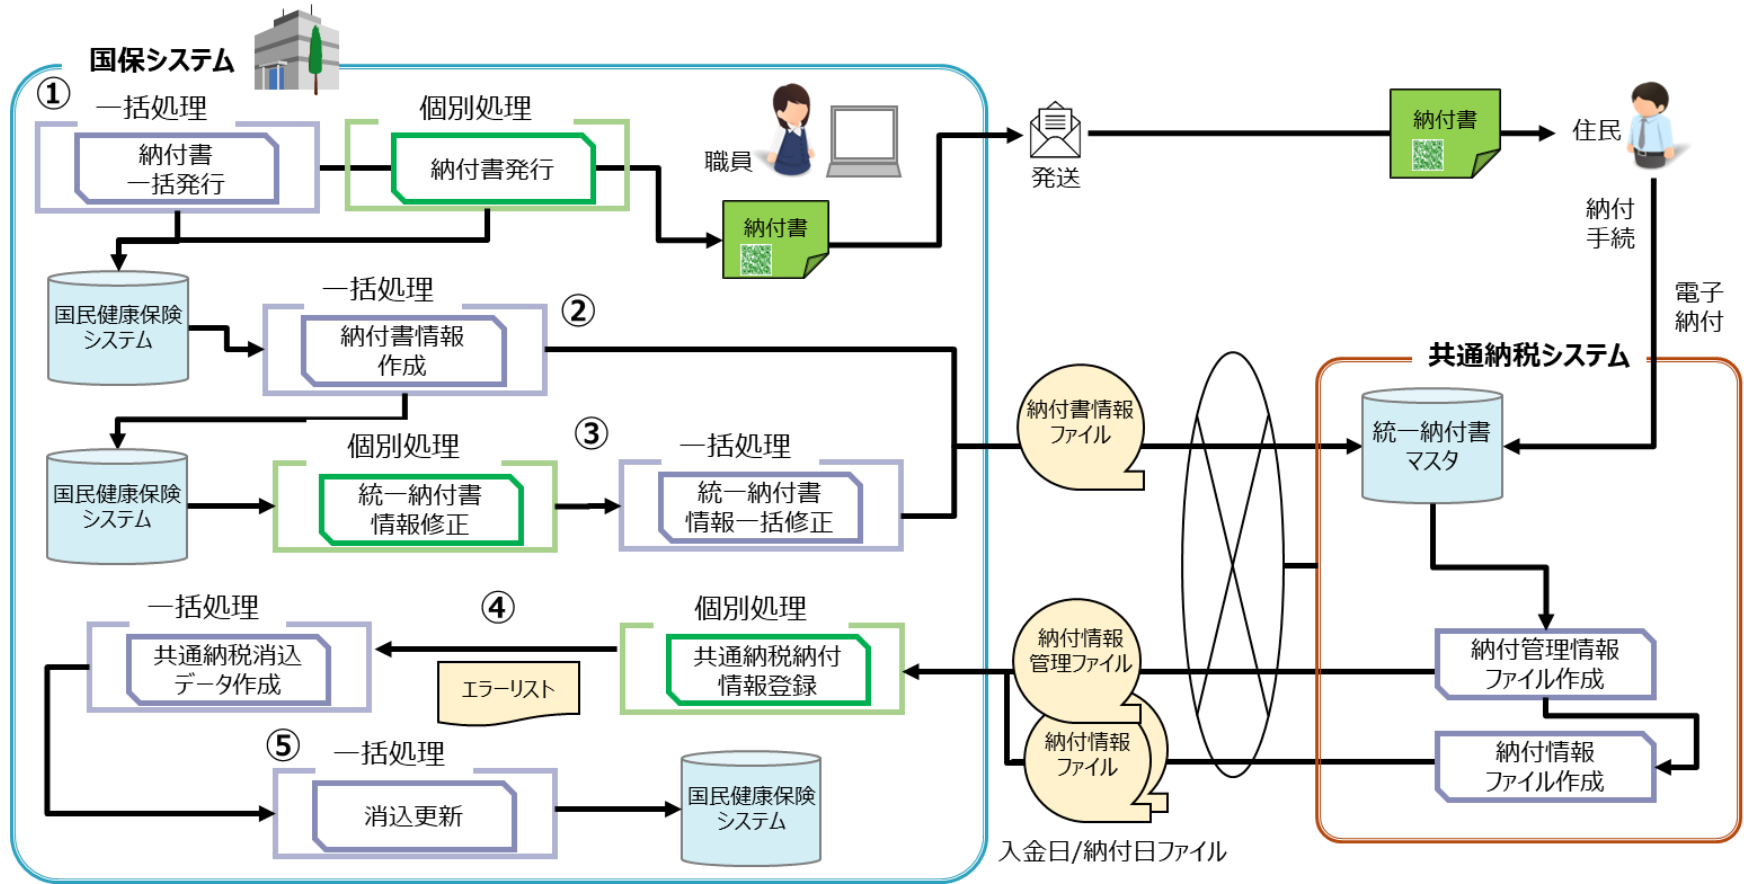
国保システム

①
一括処理
納付書
一括発行

個別処理
納付書発行

職員

納付書

発送

納付書

住民

納付
手続

電子
納付

国民健康保険
システム

一括処理
②
納付書情報
作成

納付書情報
ファイル

共通納税システム

統一納付書
マスタ

国民健康保険
システム

個別処理
③
統一納付書
情報修正

一括処理
統一納付書
情報一括修正

一括処理
共通納税消込
データ作成

④
エラーリスト

個別処理
共通納税納付
情報登録

納付情報
管理ファイル

納付管理情報
ファイル作成

納付情報
ファイル

納付情報
ファイル作成

⑤
一括処理
消込更新

国民健康保険
システム

入金日/納付日ファイル